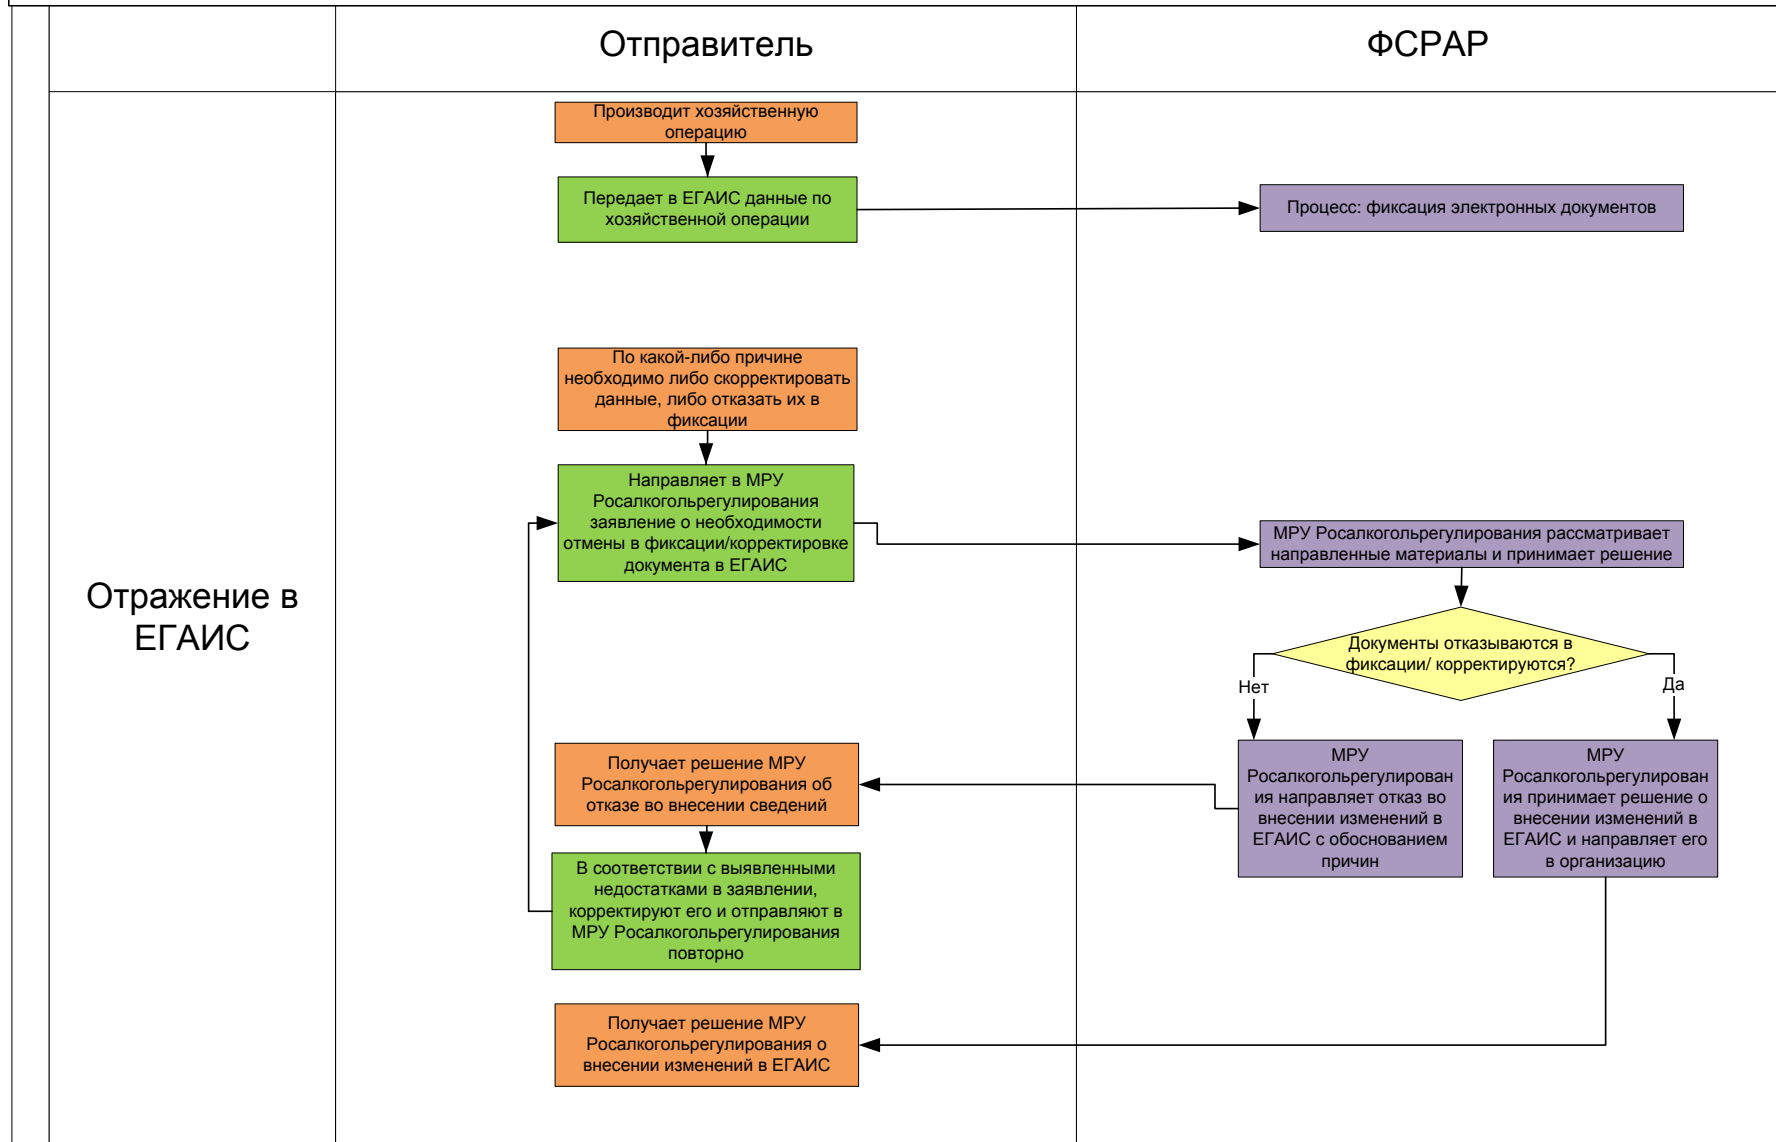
Отправитель

ФСРАР

Отражение в ЕГАИС

Производит хозяйственную операцию

Передает в ЕГАИС данные по хозяйственной операции

Процесс: фиксация электронных документов

По какой-либо причине необходимо либо скорректировать данные, либо отказать их в фиксации

Направляет в МРУ Росалкогольрегулирования заявление о необходимости отмены в фиксации/корректировке документа в ЕГАИС

МРУ Росалкогольрегулирования рассматривает направленные материалы и принимает решение

Документы отказываются в фиксации/ корректируются?

Нет

Да

МРУ Росалкогольрегулирования направляет отказ во внесении изменений в ЕГАИС с обоснованием причин

МРУ Росалкогольрегулирования принимает решение о внесении изменений в ЕГАИС и направляет его в организацию

Получает решение МРУ Росалкогольрегулирования об отказе во внесении сведений

В соответствии с выявленными недостатками в заявлении, корректируют его и отправляют в МРУ Росалкогольрегулирования повторно

Получает решение МРУ Росалкогольрегулирования о внесении изменений в ЕГАИС